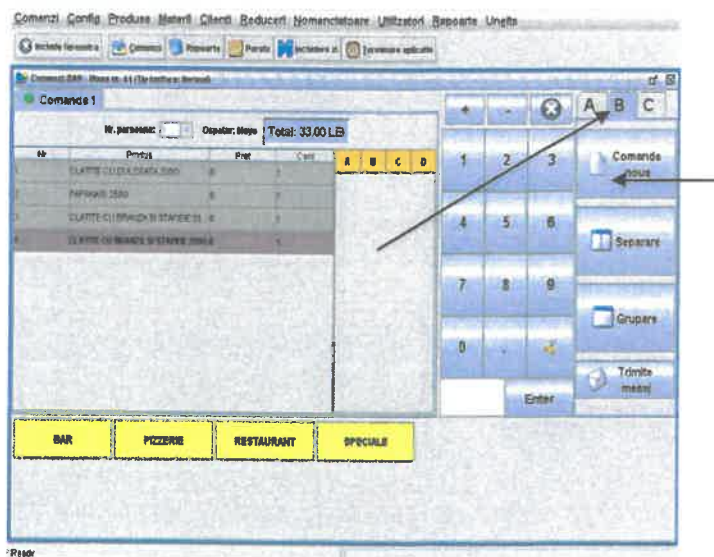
Comenzi Config Produse Materii Clienti Reduceri Nomenclatoare Utilizatori Rapoarte Unelte

Inchide fereastra | Comenzi | Rapoarte | Porțe | Inchidere zi | Terminare aplicatie

Comanda 1

Nr. persoane: | Ospatar: Mayo | Total: 33.00 LEI

| Nr | Produs | Pret | Cant |
|---|---|---|---|
| 1 | CLATITE CU CIOCOLATA 350G | 8 | 1 |
| 2 | PAPANASI 250G | 8 | 1 |
| 3 | CLATITE CU BRANZA SI STAFIDE 35 | 8 | 1 |
| 4 | CLATITE CU BRANZA SI STAFIDE 350G | 8 | 1 |

A B C D

+ - A B C

1 2 3 Comanda noua

4 5 6 Separare

7 8 9 Grupare

0 . Trimite mesaj

Enter

BAR | PIZZERIE | RESTAURANT | SPECIALE

Ready